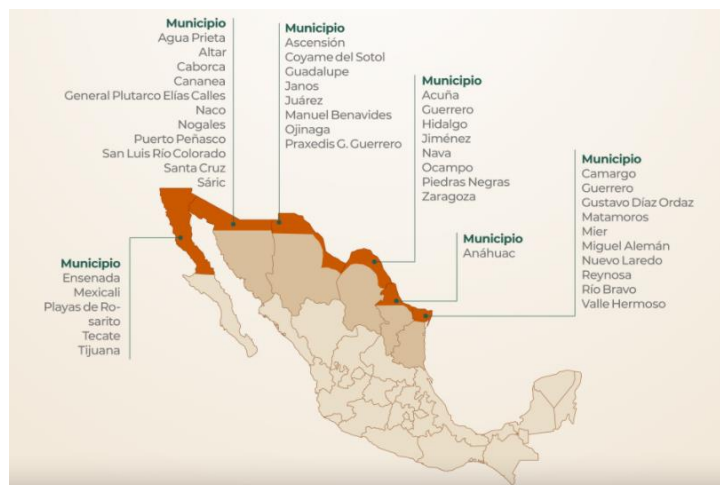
Municipio
Agua Prieta
Altar
Caborca
Cananea
General Plutarco Elías Calles
Naco
Nogales
Puerto Peñasco
San Luis Rio Colorado
Santa Cruz
Sáric

Municipio
Ascensión
Coyame del Sotol
Guadalupe
Janos
Juárez
Manuel Benavides
Ojinaga
Praxedis G. Guerrero

Municipio
Acuña
Guerrero
Hidalgo
Jiménez
Nava
Ocampo
Piedras Negras
Zaragoza

Municipio
Camargo
Guerrero
Gustavo Díaz Ordaz
Matamoros
Mier
Miguel Alemán
Nuevo Laredo
Reynosa
Río Bravo
Valle Hermoso

Municipio
Anáhuac

Municipio
Ensenada
Mexicali
Playas de Rosarito
Tecate
Tijuana